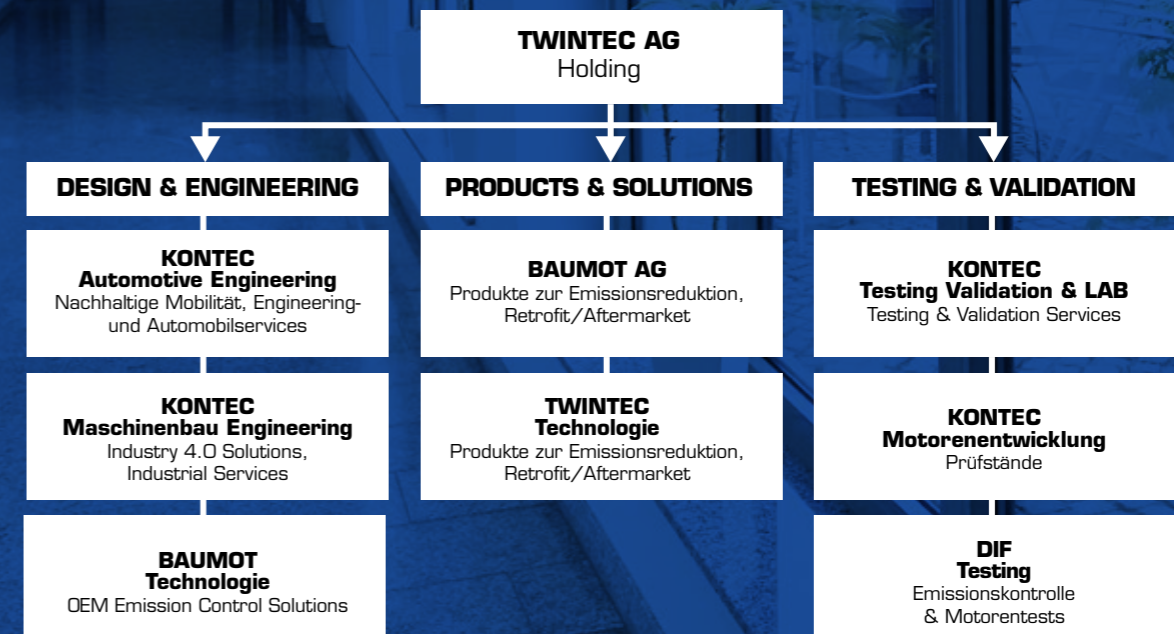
TWINTEC AG
Holding

DESIGN & ENGINEERING

KONTEC
Automotive Engineering
Nachhaltige Mobilität, Engineering- und Automobilservices

KONTEC
Maschinenbau Engineering
Industry 4.0 Solutions, Industrial Services

BAUMOT
Technologie
OEM Emission Control Solutions

PRODUCTS & SOLUTIONS

BAUMOT AG
Produkte zur Emissionsreduktion, Retrofit/Aftermarket

TWINTEC
Technologie
Produkte zur Emissionsreduktion, Retrofit/Aftermarket

TESTING & VALIDATION

KONTEC
Testing Validation & LAB
Testing & Validation Services

KONTEC
Motorenentwicklung
Prüfstände

DIF
Testing
Emissionskontrolle & Motorentests